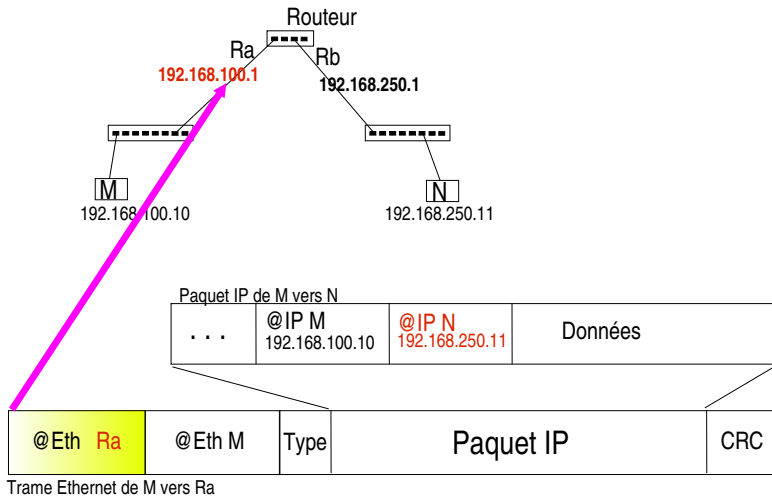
Routeur

Ra

Rb

192.168.100.1

192.168.250.1

M
192.168.100.10

N
192.168.250.11

Paquet IP de M vers N

| . . . | @IP M 192.168.100.10 | @IP N 192.168.250.11 | Données |
|---|---|---|---|

| @Eth Ra | @Eth M | Type | Paquet IP | CRC |
|---|---|---|---|---|

Trame Ethernet de M vers Ra